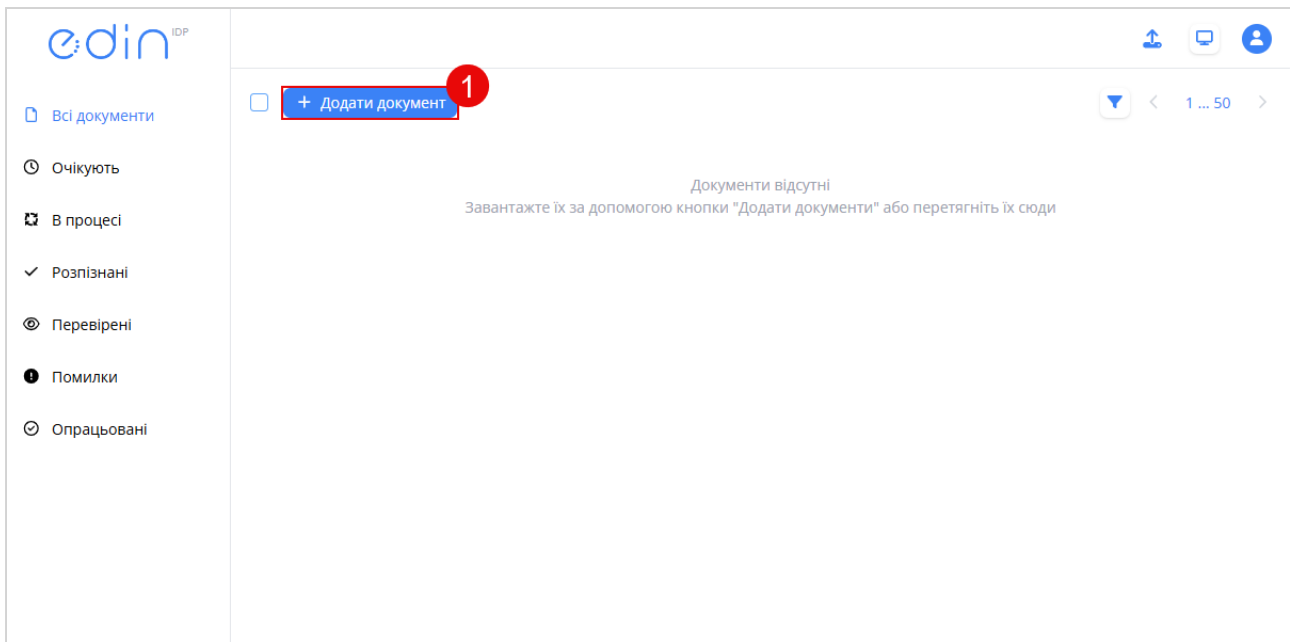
edin IDP

Всі документи
Очікують
В процесі
Розпізнані
Перевірені
Помилки
Опрацьовані

+ Додати документ
1

1 ... 50

Документи відсутні
Завантажте їх за допомогою кнопки "Додати документи" або перетягніть їх сюди